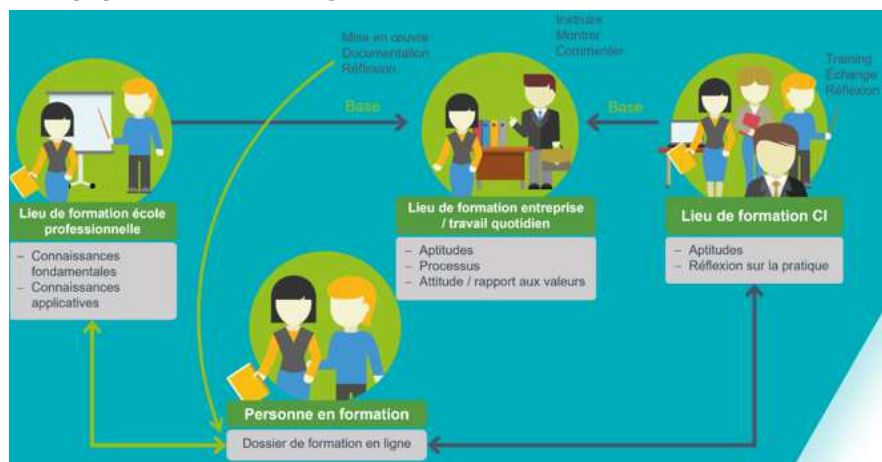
Mise en œuvre
Documentation
Réflexion

Instruire
Montrer
Commenter

Training
Échange
Réflexion

Base

Base

Lieu de formation école professionnelle

– Connaissances fondamentales
– Connaissances applicatives

Lieu de formation entreprise / travail quotidien

– Aptitudes
– Processus
– Attitude / rapport aux valeurs

Lieu de formation CI

– Aptitudes
– Réflexion sur la pratique

Personne en formation

Dossier de formation en ligne